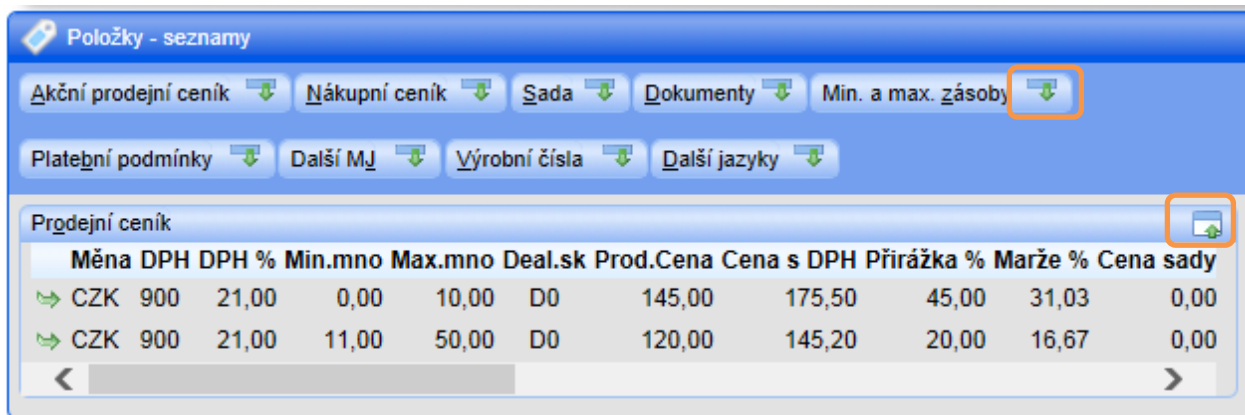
Položky - seznamy

Akční prodejní ceník | Nákupní ceník | Sada | Dokumenty | Min. a max. zásoby

Platební podmínky | Další MJ | Výrobní čísla | Další jazyky

Prodejní ceník

| Měna | DPH | DPH % | Min.mno | Max.mno | Deal.sk | Prod.Cena | Cena s DPH | Přirážka % | Marže % | Cena sady |
|---|---|---|---|---|---|---|---|---|---|---|
| CZK | 900 | 21,00 | 0,00 | 10,00 | D0 | 145,00 | 175,50 | 45,00 | 31,03 | 0,00 |
| CZK | 900 | 21,00 | 11,00 | 50,00 | D0 | 120,00 | 145,20 | 20,00 | 16,67 | 0,00 |